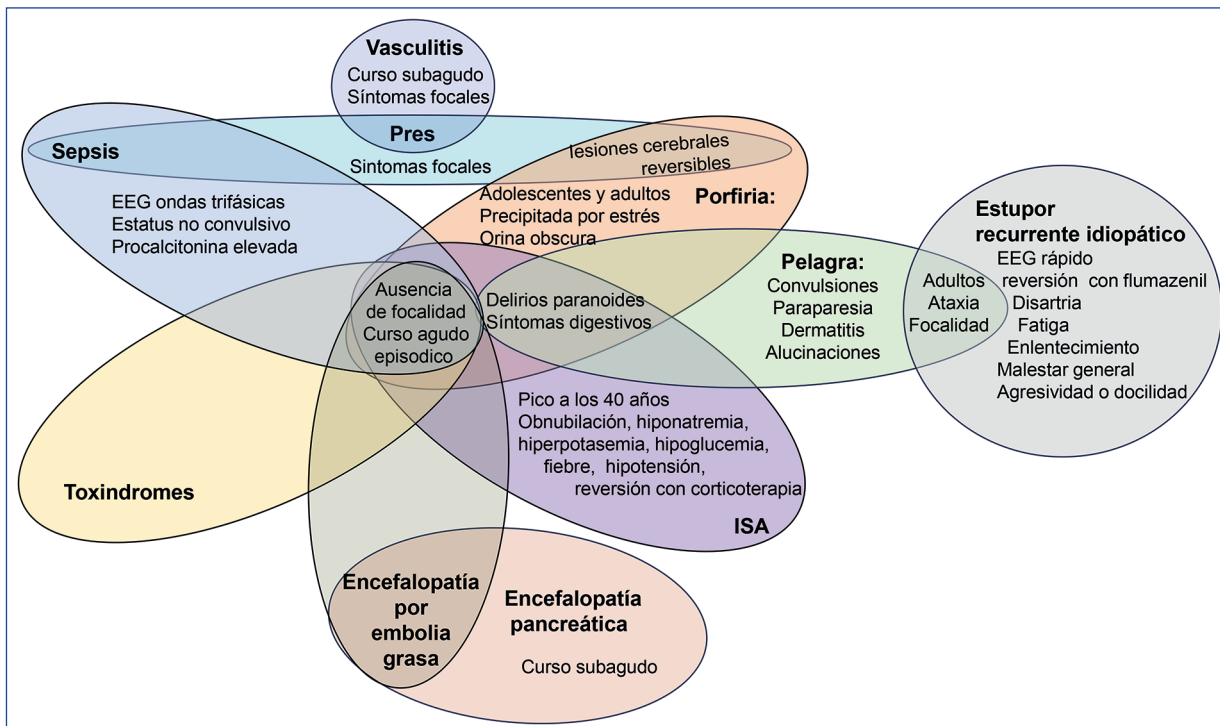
Vasculitis
Curso subagudo
Síntomas focales

Pres
Sintomas focales

Sepsis

lesiones cerebrales reversibles

EEG ondas trifásicas
Estatus no convulsivo
Procalcitonina elevada

Adolescentes y adultos
Precipitada por estrés
Orina obscura

Porfiria:

Estupor recurrente idiopático
EEG rápido
reversión con flumazenil
Disartria
Fatiga
Enlentecimiento
Malestar general
Agresividad o docilidad

Pelagra:
Convulsiones
Paraparesia
Dermatitis
Alucinaciones

Adultos
Ataxia
Focalidad

Ausencia de focalidad
Curso agudo episodico

Delirios paranoides
Síntomas digestivos

Pico a los 40 años
Obnubilación, hiponatremia, hiperpotasemia, hipoglucemia, fiebre, hipotensión, reversión con corticoterapia

ISA

Toxindromes

Encefalopatía por embolia grasa

Encefalopatía pancreática
Curso subagudo